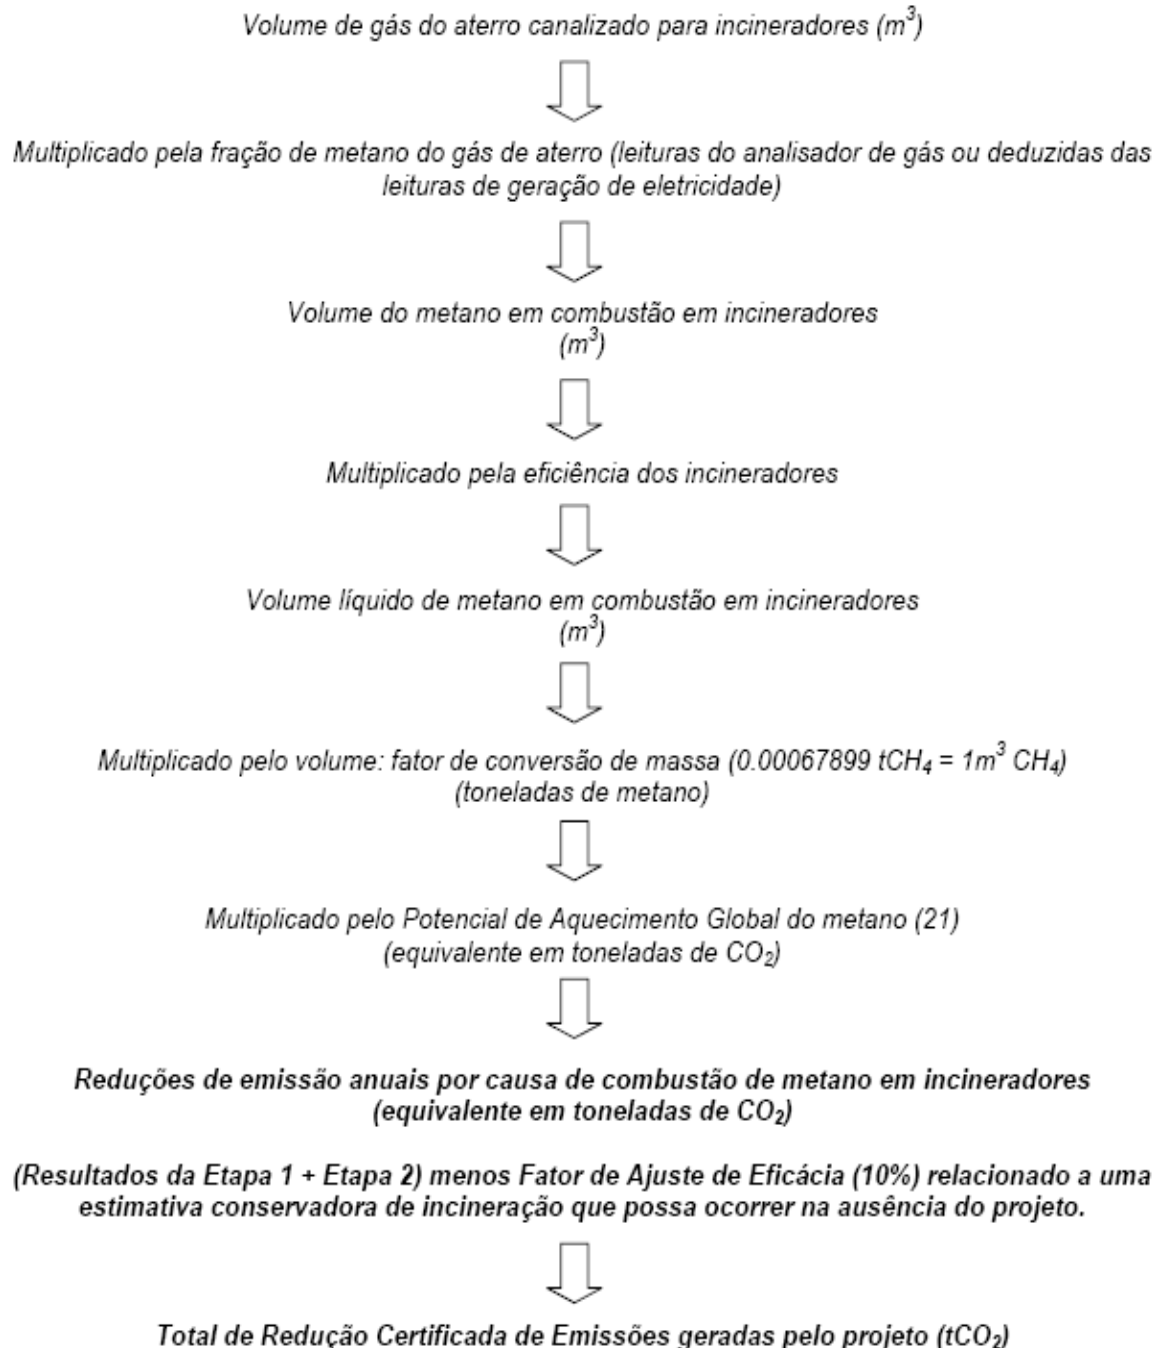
Volume de gás do aterro canalizado para incineradores ($m^3$)

Multiplicado pela fração de metano do gás de aterro (leituras do analisador de gás ou deduzidas das leituras de geração de eletricidade)

Volume do metano em combustão em incineradores ($m^3$)

Multiplicado pela eficiência dos incineradores

Volume líquido de metano em combustão em incineradores ($m^3$)

Multiplicado pelo volume: fator de conversão de massa (0.00067899 $tCH_4$ = $1m^3$ $CH_4$) (toneladas de metano)

Multiplicado pelo Potencial de Aquecimento Global do metano (21) (equivalente em toneladas de $CO_2$)

Reduções de emissão anuais por causa de combustão de metano em incineradores (equivalente em toneladas de $CO_2$)

(Resultados da Etapa 1 + Etapa 2) menos Fator de Ajuste de Eficácia (10%) relacionado a uma estimativa conservadora de incineração que possa ocorrer na ausência do projeto.

Total de Redução Certificada de Emissões geradas pelo projeto ($tCO_2$)